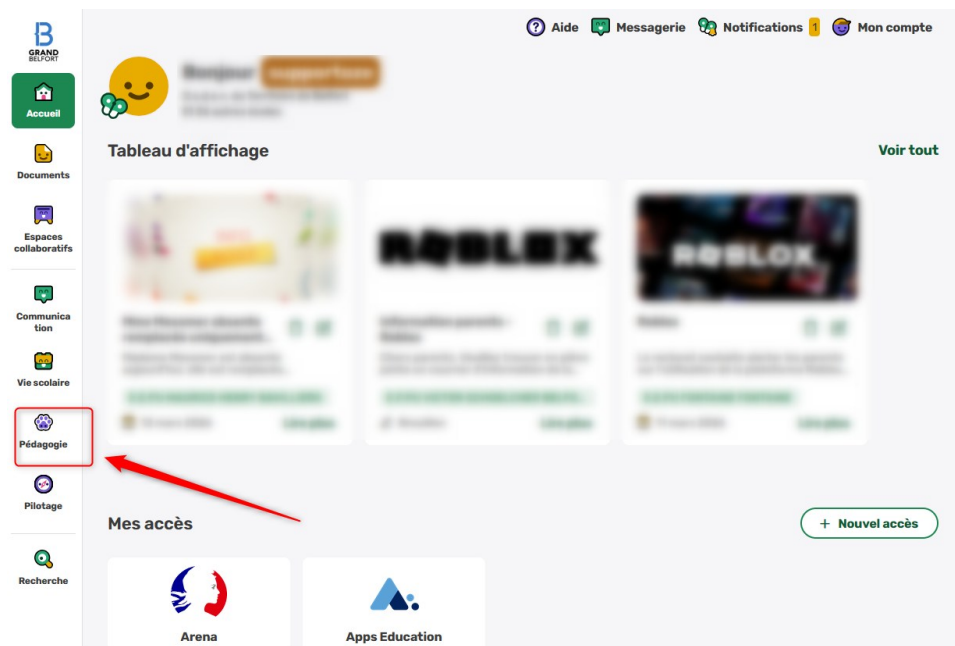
GRAND BELFORT

Accueil

Documents

Espaces collaboratifs

Communication

Vie scolaire

Pédagogie

Pilotage

Recherche

Aide Messagerie Notifications 1 Mon compte

Bonjour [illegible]

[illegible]

Tableau d'affichage

Voir tout

RQBLOX

ROBLOX

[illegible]

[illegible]

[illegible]

Mes accès

+ Nouvel accès

Arena

Apps Education